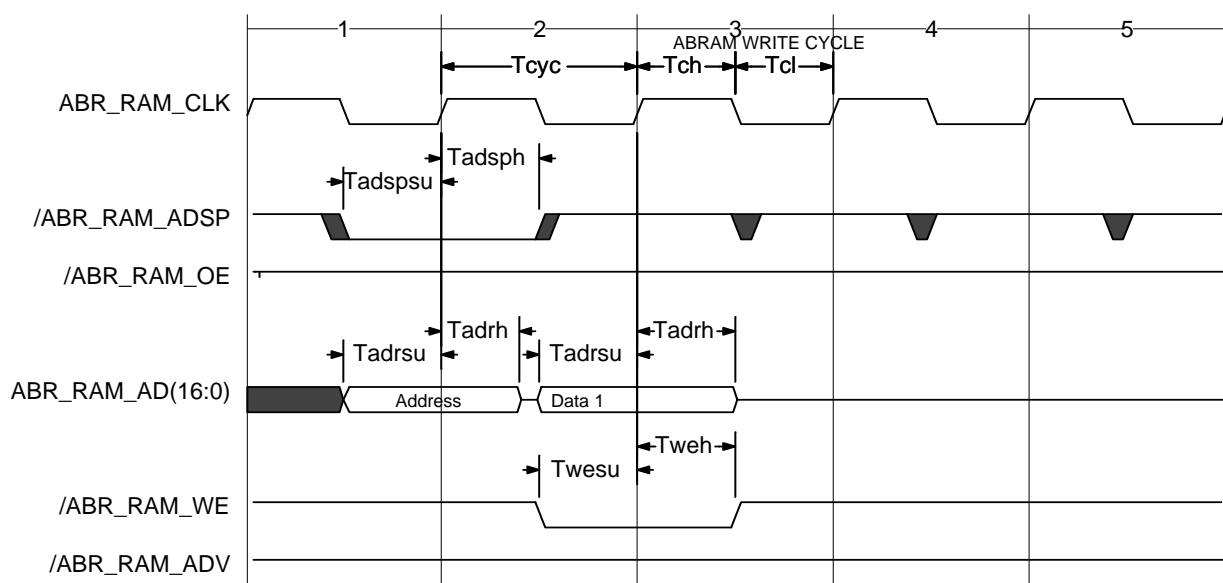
1 2 3 4 5

ABRAM WRITE CYCLE

Tcyc Tch Tcl

ABR_RAM_CLK

Tadsph

Tadspsu

/ABR_RAM_ADSP

/ABR_RAM_OE

Tadrh

Tadrh

Tadrsu

Tadrsu

ABR_RAM_AD(16:0)

Address

Data 1

Tweh

Twesu

/ABR_RAM_WE

/ABR_RAM_ADV